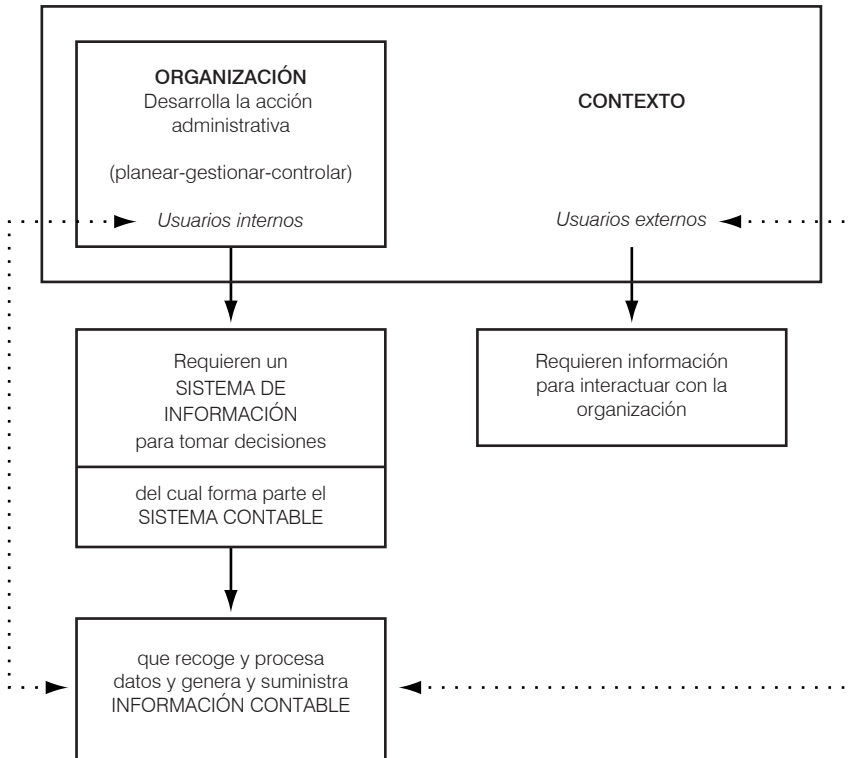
ORGANIZACIÓN
Desarrolla la acción administrativa

(planear-gestionar-controlar)

Usuarios internos

CONTEXTO

Usuarios externos

Requieren un SISTEMA DE INFORMACIÓN para tomar decisiones

del cual forma parte el SISTEMA CONTABLE

Requieren información para interactuar con la organización

que recoge y procesa datos y genera y suministra INFORMACIÓN CONTABLE